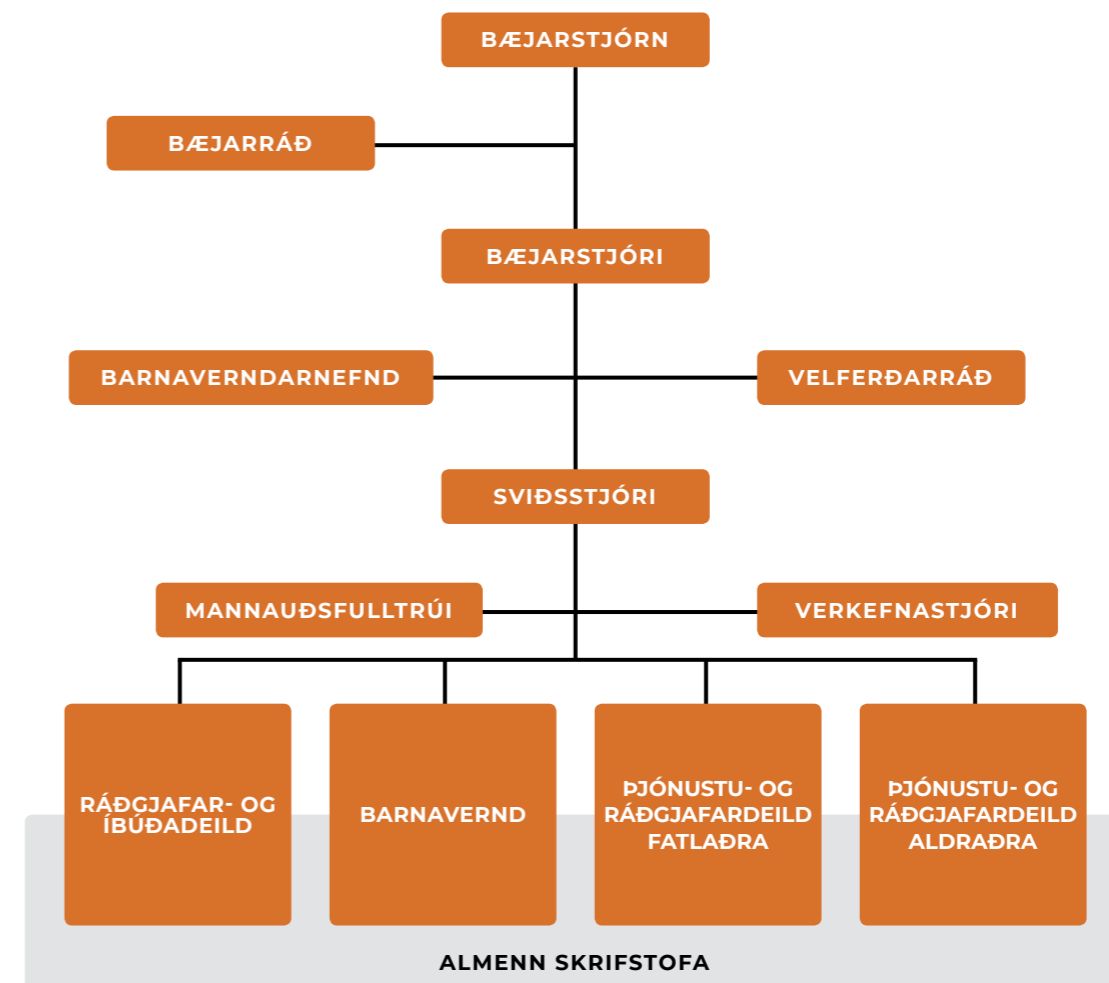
BÆJARSTJÓRN

BÆJARRÁÐ

BÆJARSTJÓRI

BARNAVERNDARNEFND

VELFERÐARRÁÐ

SVIÐSSTJÓRI

MANNAUÐSFULLTRÚI

VERKEFNASTJÓRI

RÁÐGJAFAR- OG ÍBÚÐADEILD

BARNAVERND

ÞJÓNUSTU- OG RÁÐGJAFARDEILD FATLAÐRA

ÞJÓNUSTU- OG RÁÐGJAFARDEILD ALDRAÐRA

ALMENN SKRIFSTOFA